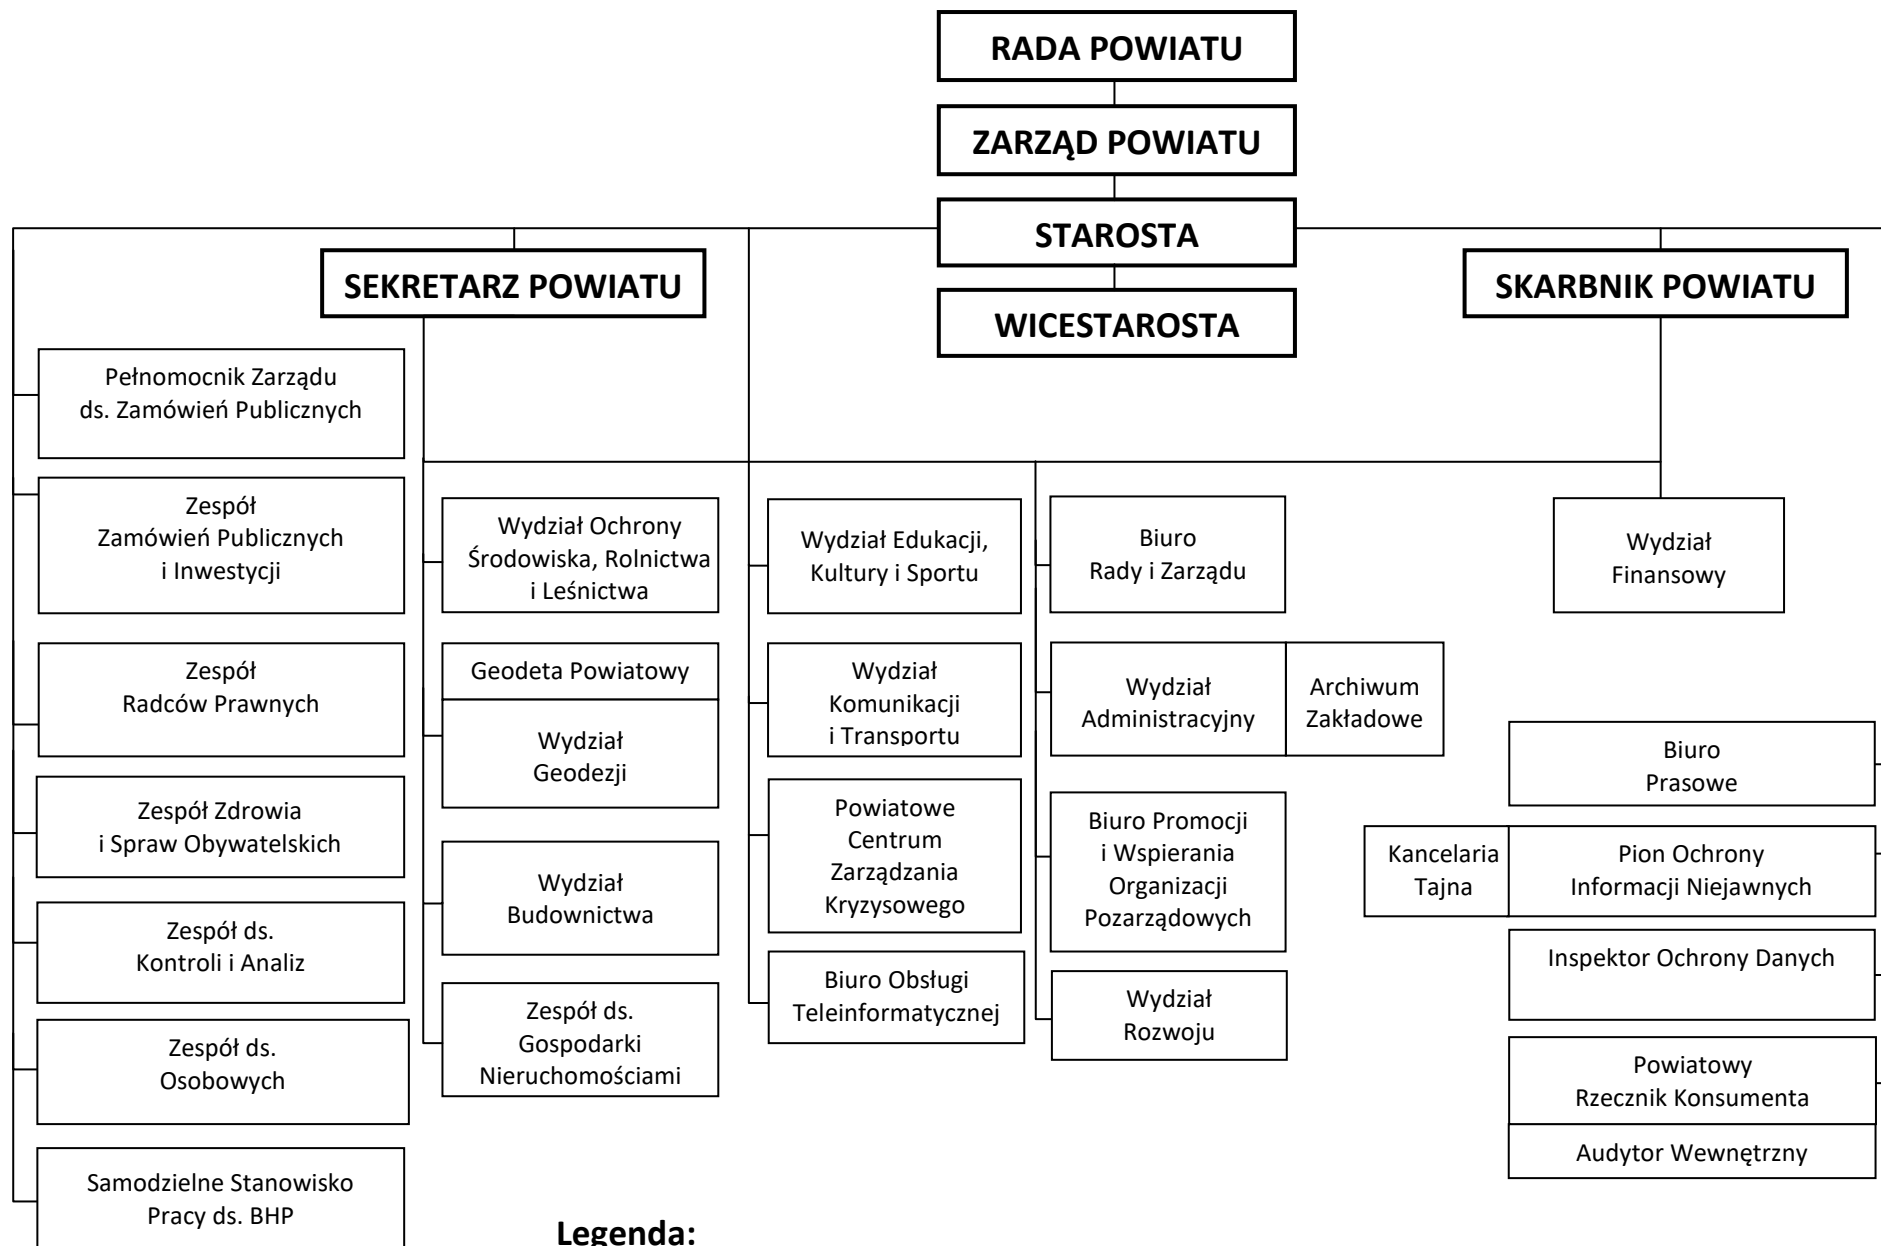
RADA POWIATU

ZARZĄD POWIATU

STAROSTA

WICESTAROSTA

SEKRETARZ POWIATU

SKARBNIK POWIATU

Pełnomocnik Zarządu ds. Zamówień Publicznych

Zespół Zamówień Publicznych i Inwestycji

Zespół Radców Prawnych

Zespół Zdrowia i Spraw Obywatelskich

Zespół ds. Kontroli i Analiz

Zespół ds. Osobowych

Samodzielne Stanowisko Pracy ds. BHP

Wydział Ochrony Środowiska, Rolnictwa i Leśnictwa

Geodeta Powiatowy

Wydział Geodezji

Wydział Budownictwa

Zespół ds. Gospodarki Nieruchomościami

Wydział Edukacji, Kultury i Sportu

Wydział Komunikacji i Transportu

Powiatowe Centrum Zarządzania Kryzysowego

Biuro Obsługi Teleinformatycznej

Biuro Rady i Zarządu

Wydział Administracyjny

Archiwum Zakładowe

Biuro Promocji i Wspierania Organizacji Pozarządowych

Wydział Rozwoju

Wydział Finansowy

Biuro Prasowe

Kancelaria Tajna

Pion Ochrony Informacji Niejawnych

Inspektor Ochrony Danych

Powiatowy Rzecznik Konsumenta

Audytor Wewnętrzny

Legenda: